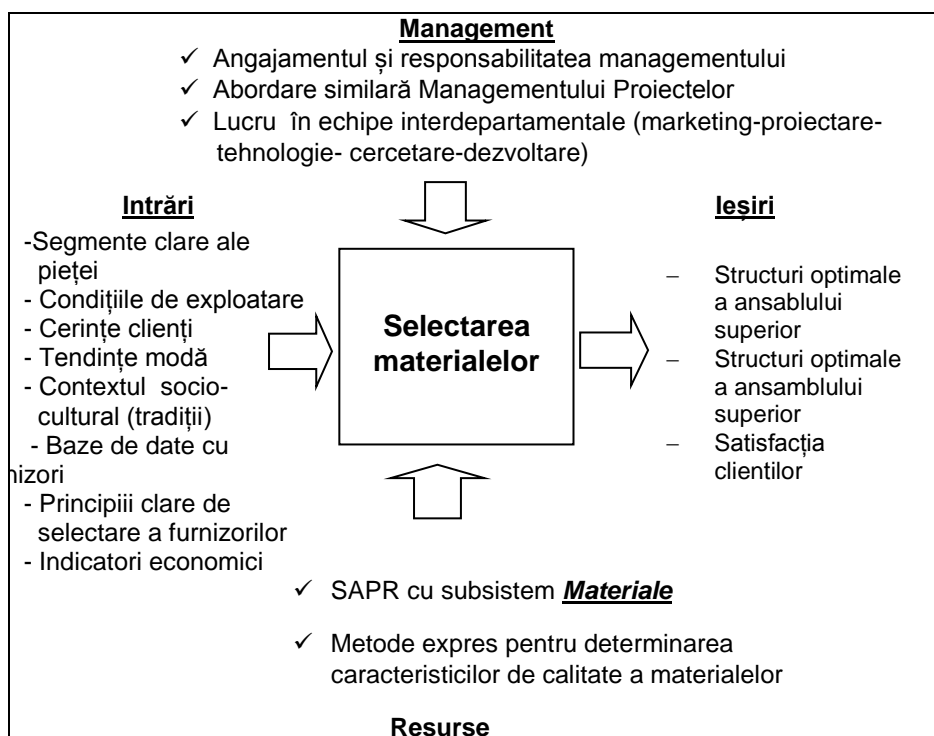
**Management**

✓ Angajamentul și responsabilitatea managementului
✓ Abordare similară Managementului Proiectelor
✓ Lucru în echipe interdepartamentale (marketing-proiectare-tehnologie- cercetare-dezvoltare)

**Intrări**

-Segmente clare ale pieței
- Condițiile de exploatare
- Cerințe clienți
- Tendințe modă
- Contextul socio-cultural (tradiții)
- Baze de date cu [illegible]izori
- Principii clare de selectare a furnizorilor
- Indicatori economici

**Selectarea materialelor**

**Ieșiri**

– Structuri optimale a ansablului superior
– Structuri optimale a ansamblului superior
– Satisfacția clientilor

✓ SAPR cu subsistem ***Materiale***

✓ Metode expres pentru determinarea caracteristicilor de calitate a materialelor

**Resurse**